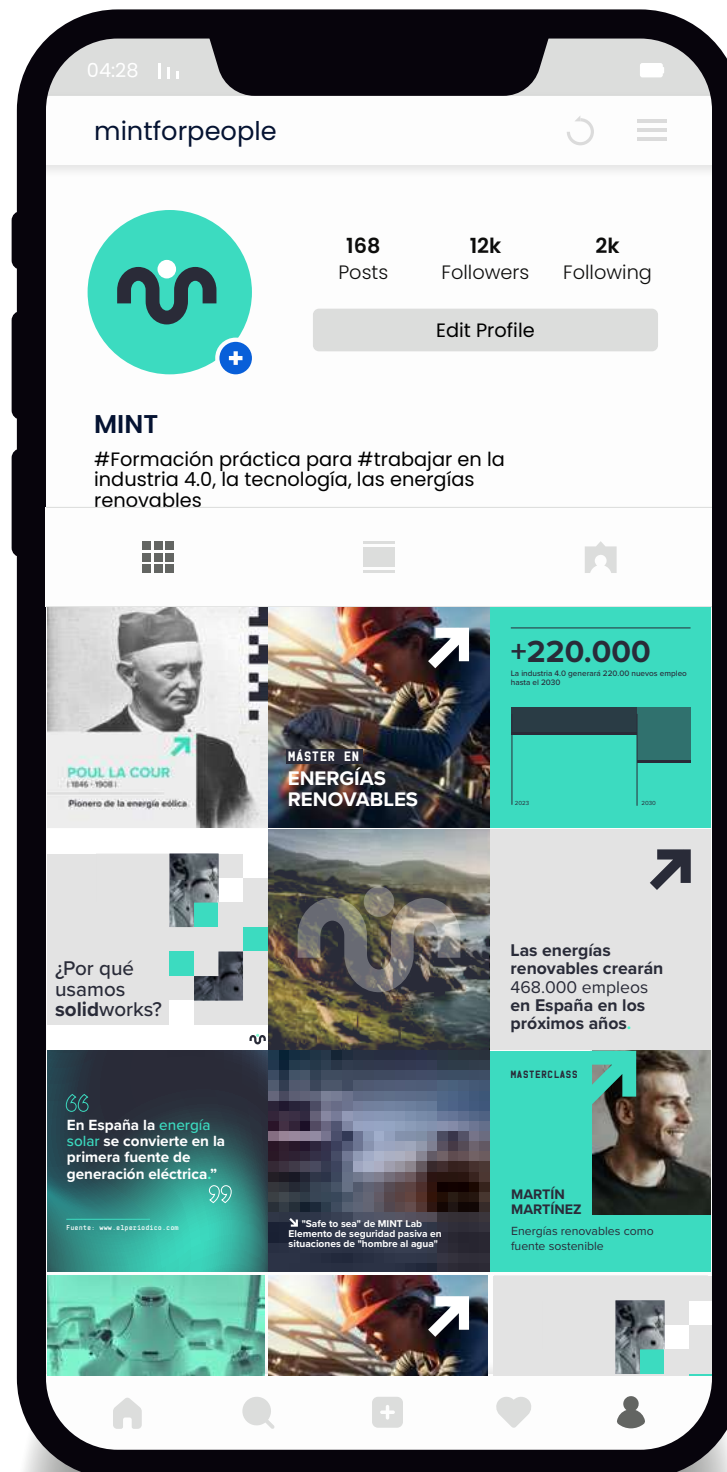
04:28

mintforpeople

168
Posts

12k
Followers

2k
Following

Edit Profile

MINT
#Formación práctica para #trabajar en la industria 4.0, la tecnología, las energías renovables

POUL LA COUR
(1846 - 1908)
Pionero de la energía eólica.

MÁSTER EN
ENERGÍAS RENOVABLES

+220.000
La industria 4.0 generará 220.00 nuevos empleo hasta el 2030

2023
2030

¿Por qué usamos solidworks?

Las energías renovables crearán 468.000 empleos en España en los próximos años.

En España la energía solar se convierte en la primera fuente de generación eléctrica.”

Fuente: www.elperiodico.com

"Safe to sea" de MINT Lab
Elemento de seguridad pasiva en situaciones de "hombre al agua"

MASTERCLASS

MARTÍN MARTÍNEZ
Energías renovables como fuente sostenible